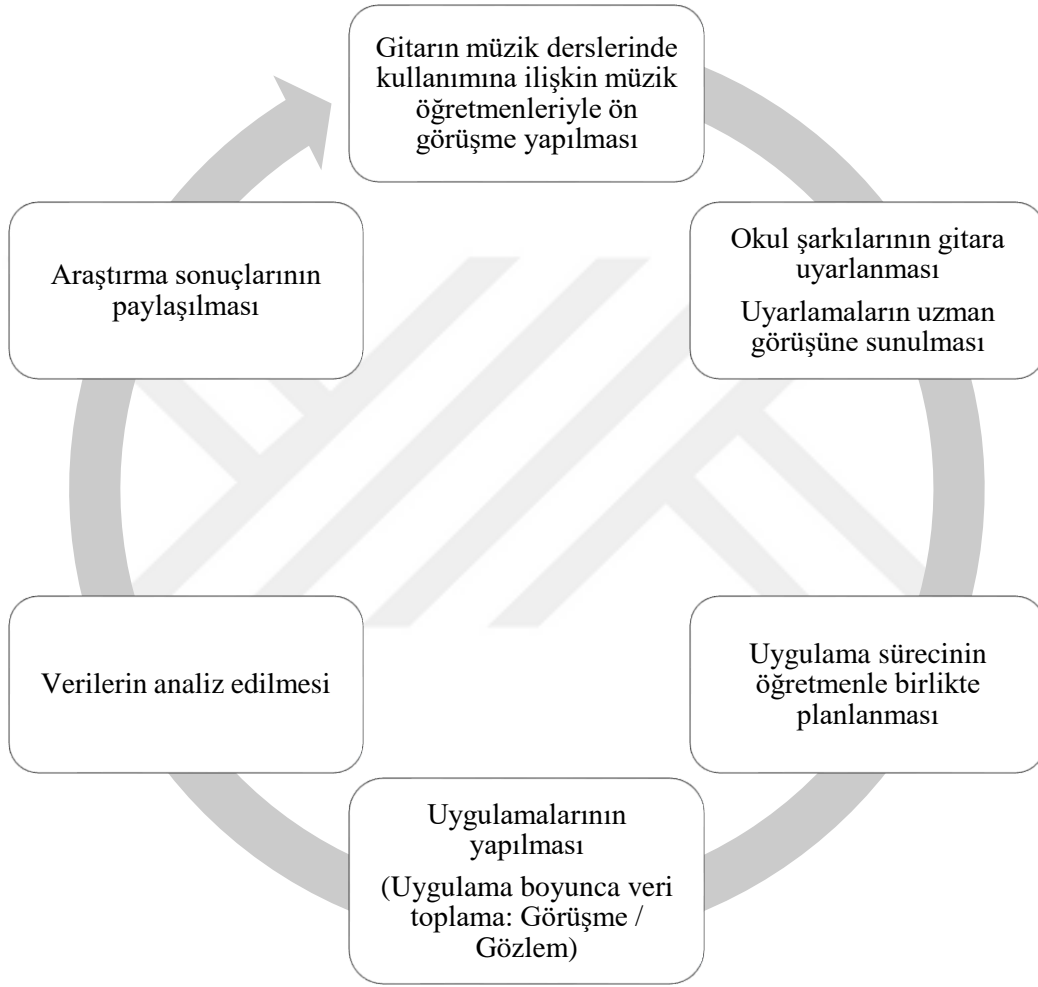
Gitarın müzik derslerinde kullanımına ilişkin müzik öğretmenleriyle ön görüşme yapılması

Okul şarkılarının gitara uyarlanması

Uyarlamaların uzman görüşüne sunulması

Uygulama sürecinin öğretmenle birlikte planlanması

Uygulamalarının yapılması

(Uygulama boyunca veri toplama: Görüşme / Gözlem)

Verilerin analiz edilmesi

Araştırma sonuçlarının paylaşılması